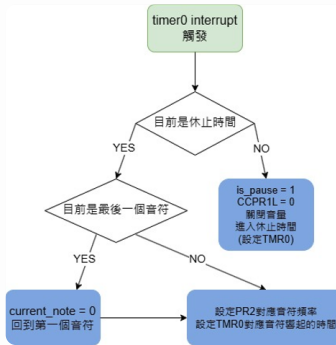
timer0 interrupt
觸發

目前是休止時間

YES

NO

is_pause = 1
CCPR1L = 0
關閉音量
進入休止時間
(設定TMR0)

目前是最後一個音符

YES

NO

current_note = 0
回到第一個音符

設定PR2對應音符頻率
設定TMR0對應音符響起的時間